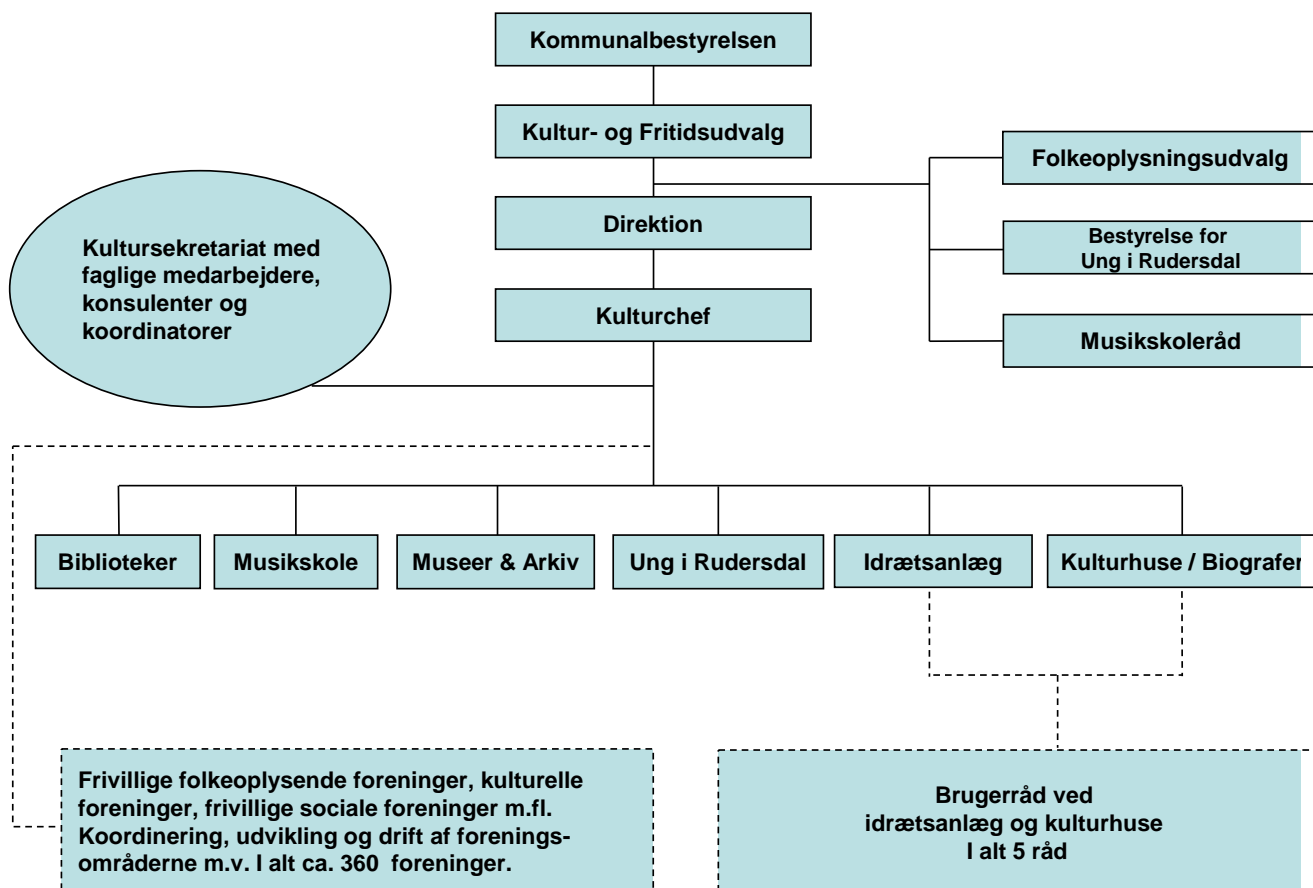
Kommunalbestyrelsen

Kultur- og Fritidsudvalg

Folkeoplysningsudvalg

Direktion

Bestyrelse for
Ung i Rudersdal

Kultursekretariat med faglige medarbejdere, konsulenter og koordinatorer

Kulturchef

Musikskoleråd

Biblioteker

Musikskole

Museer & Arkiv

Ung i Rudersdal

Idrætsanlæg

Kulturhuse / Biografer

Frivillige folkeoplysende foreninger, kulturelle foreninger, frivillige sociale foreninger m.fl. Koordinering, udvikling og drift af foreningsområderne m.v. I alt ca. 360 foreninger.

Brugerråd ved
idrætsanlæg og kulturhuse
I alt 5 råd